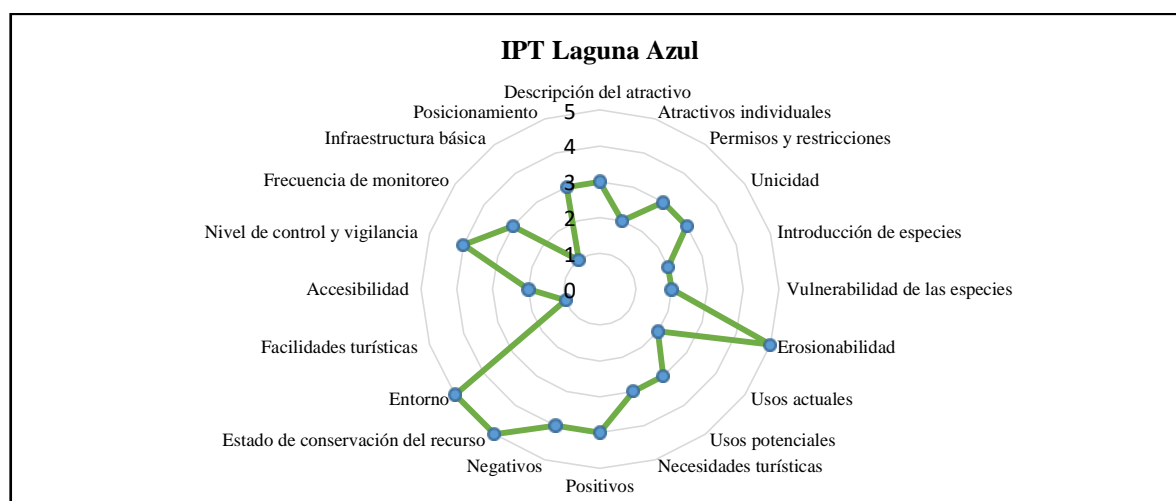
IPT Laguna Azul

Descripción del atractivo
5
4
3
2
1
0
Atractivos individuales
Permisos y restricciones
Unicidad
Introducción de especies
Vulnerabilidad de las especies
Erosionabilidad
Usos actuales
Usos potenciales
Necesidades turísticas
Positivos
Negativos
Estado de conservación del recurso
Entorno
Facilidades turísticas
Accesibilidad
Nivel de control y vigilancia
Frecuencia de monitoreo
Infraestructura básica
Posicionamiento